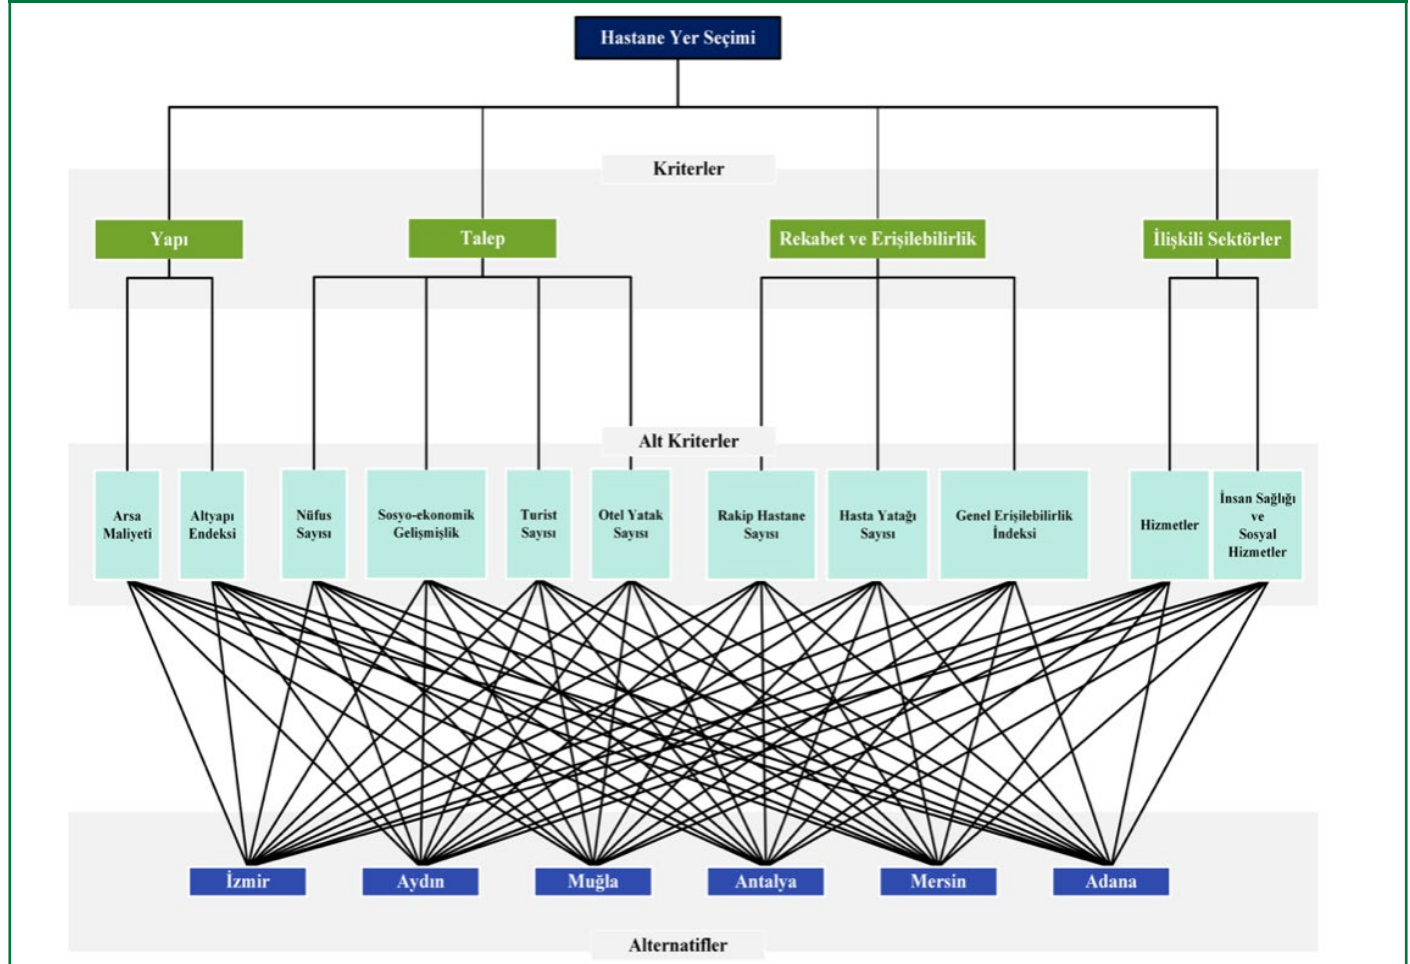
Hastane Yer Seçimi

Kriterler

Yapı

Talep

Rekabet ve Erişilebilirlik

İlişkili Sektörler

Alt Kriterler

Arsa Maliyeti

Altyapı Endeksi

Nüfus Sayısı

Sosyo-ekonomik Gelişmişlik

Turist Sayısı

Otel Yatak Sayısı

Rakip Hastane Sayısı

Hasta Yatağı Sayısı

Genel Erişilebilirlik İndeksi

Hizmetler

İnsan Sağlığı ve Sosyal Hizmetler

İzmir

Aydın

Muğla

Antalya

Mersin

Adana

Alternatifler